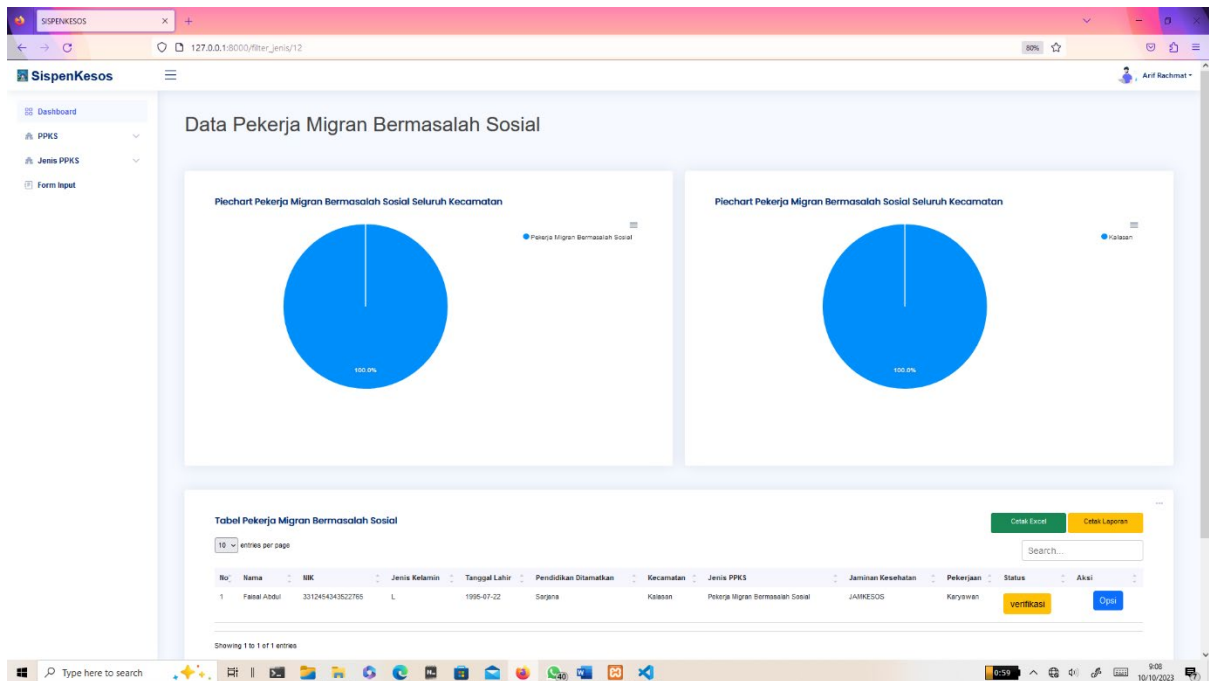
SISPENKESOS
127.0.0.1:8000/filter_jenis/12
80%
SispenKesos
Arif Rachmat
Dashboard
PPKS
Jenis PPKS
Form Input

Data Pekerja Migran Bermasalah Sosial

Piechart Pekerja Migran Bermasalah Sosial Seluruh Kecamatan
Pekerja Migran Bermasalah Sosial
100.0%

Piechart Pekerja Migran Bermasalah Sosial Seluruh Kecamatan
Kalasan
100.0%

Tabel Pekerja Migran Bermasalah Sosial
Cetak Excel
Cetak Laporan
10 entries per page
Search...

| No | Nama | NIK | Jenis Kelamin | Tanggal Lahir | Pendidikan Ditamatkan | Kecamatan | Jenis PPKS | Jaminan Kesehatan | Pekerjaan | Status | Aksi |
|---|---|---|---|---|---|---|---|---|---|---|---|
| 1 | Faisal Abdul | 3312454343522765 | L | 1995-07-22 | Sarjana | Kalasan | Pekerja Migran Bermasalah Sosial | JAMKESOS | Karyawan | verifikasi | Opsi |

Showing 1 to 1 of 1 entries

Type here to search
0:59
9:08
10/10/2023